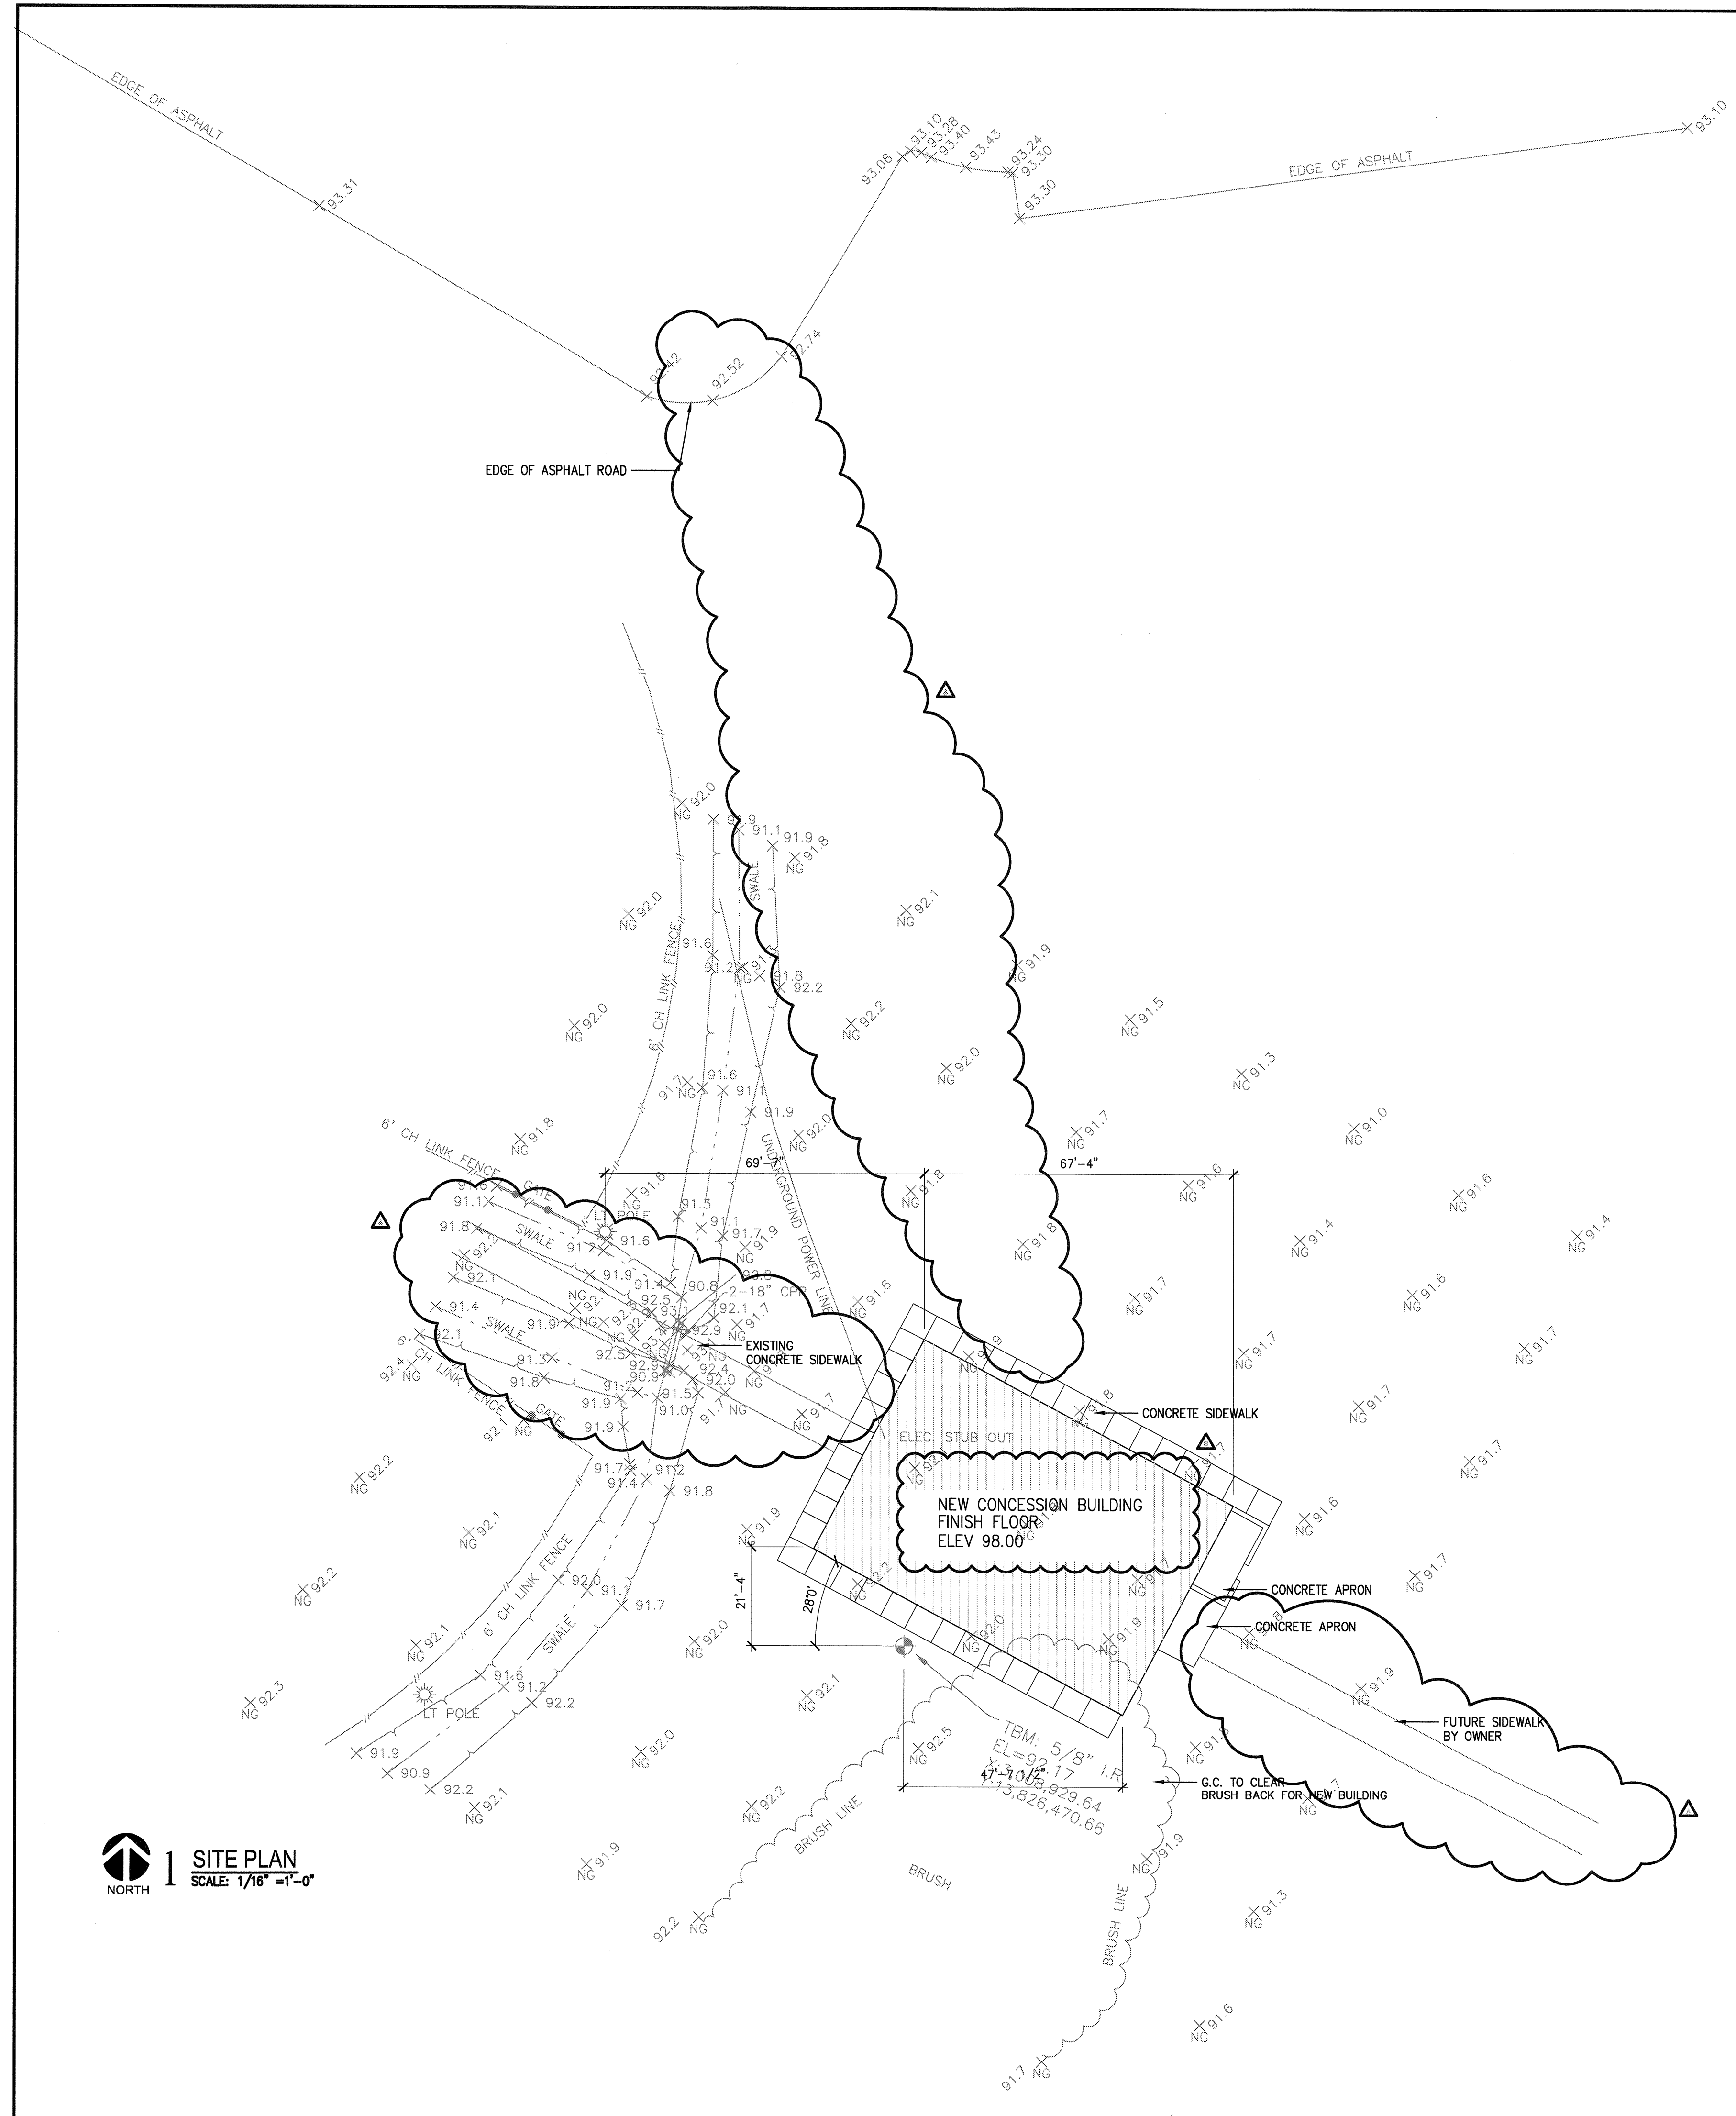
EDGE OF ASPHALT

93.31

93.06 93.10 93.28 93.40 93.43 93.24 93.30 93.30

EDGE OF ASPHALT

93.10

92.42 92.52 92.74

EDGE OF ASPHALT ROAD

NG 92.0
91.9 91.1 91.9 NG 91.8
SWALE
NG 92.0
NG 92.1
6' CH LINK FENCE
91.6
91.2 NG 91.8 92.2
NG 91.9
NG 92.0
NG 92.2
NG 91.5
NG 92.0
NG 91.3
91.7 NG 91.6 91.1 91.9
UNDERGROUND POWER LINE
NG 91.8
NG 92.0
NG 91.7
NG 91.0
6' CH LINK FENCE
GATE
69'-7"
67'-4"
NG 91.6
NG 91.8
NG 91.6
NG 91.6
91.1 91.3
LT POLE
91.6
91.1 91.7 91.9
NG 91.8
NG 91.4
NG 91.4
91.8 SWALE 91.2
NG 92.1
91.9 91.4 90.8 2-18" CPP
92.1 91.7
92.9
NG 91.6
NG 91.7
NG 91.6
91.4
SWALE
91.9
NG 91.7
NG 91.7
EXISTING CONCRETE SIDEWALK
92.1
92.5 92.9 92.4 92.0
91.3
91.8
91.5
91.0 NG 91.7
92.4 NG
6' CH LINK FENCE
GATE
92.1 NG
91.9
CONCRETE SIDEWALK
NG 91.7
NG 91.7
ELEC. STUB OUT
NG 92.2
91.7 91.2
91.4
91.8
NEW CONCESSION BUILDING
FINISH FLOOR
ELEV 98.00
NG 91.9
NG 92.1
NG 91.6
NG 91.7
21'-4"
28'0"
NG 92.2
6' CH LINK FENCE
92.0
91.1
91.7
SWALE
CONCRETE APRON
CONCRETE APRON
NG 91.7
NG 92.1
NG 92.0
NG 92.0
91.9
NG 91.9
91.6
91.2
92.2
NG 92.3
LT POLE
NG 92.1
NG 92.5
TBM: 5/8" I.R.
EL=92.17
X=...,929.64
Y=13,826,470.66
47'-7 1/2"
FUTURE SIDEWALK BY OWNER
91.9
90.9
92.2
NG 92.1
NG 92.0
NG 92.2
G.C. TO CLEAR BRUSH BACK FOR NEW BUILDING
BRUSH LINE
BRUSH
NG 91.9
NG 91.9
BRUSH LINE
92.2 NG
NG 91.3
NG 91.6
91.7 NG

NORTH 1 SITE PLAN
SCALE: 1/16" =1'-0"